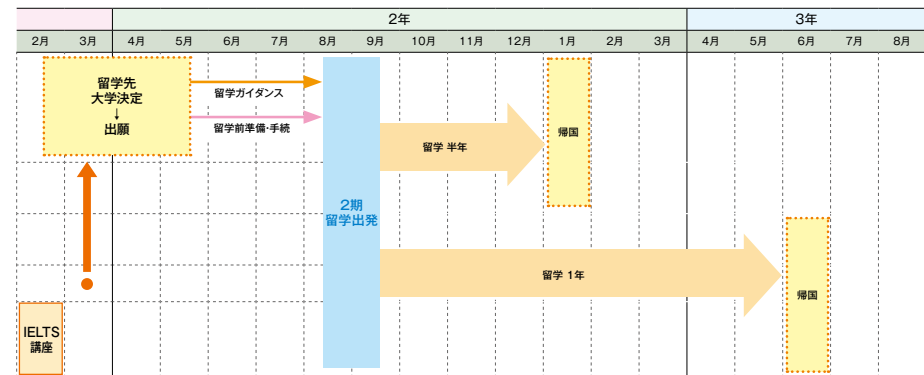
| | | 2年 | | | | | | | | | | | | 3年 | | | | |
|---|---|---|---|---|---|---|---|---|---|---|---|---|---|---|---|---|---|---|
| 2月 | 3月 | 4月 | 5月 | 6月 | 7月 | 8月 | 9月 | 10月 | 11月 | 12月 | 1月 | 2月 | 3月 | 4月 | 5月 | 6月 | 7月 | 8月 |

留学先
大学決定
↓
出願

留学ガイダンス

留学前準備・手続

2期
留学出発

留学 半年

帰国

留学 1年

帰国

IELTS
講座